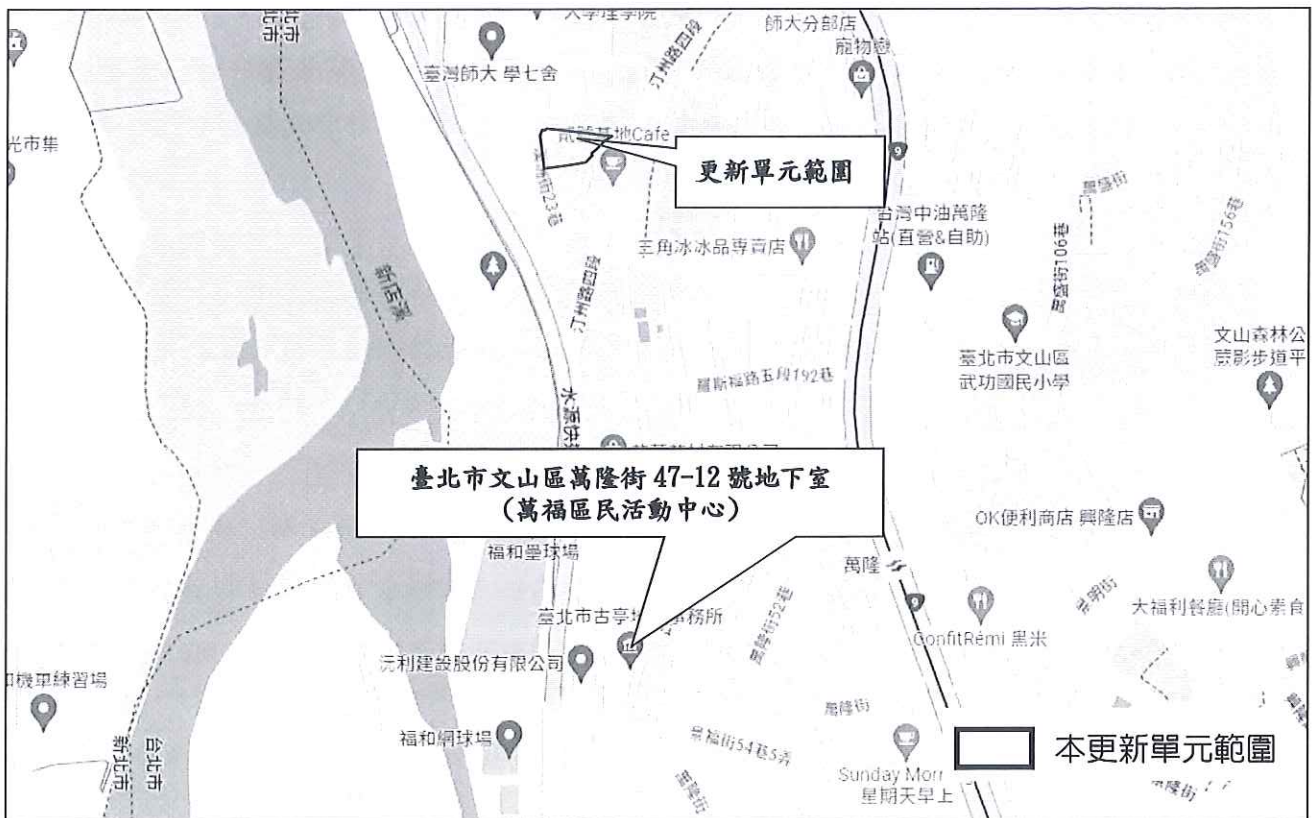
臺北市
大學里學院
師大分部店
寵物戀
臺灣師大 學七舍
汀州路四段
光市集
荒野基地Cafe
更新單元範圍
巷23巷
台灣中油萬隆站(直營&自助)
萬隆街
萬隆街106巷
萬隆街156巷
三角冰冰品專賣店
新店溪
汀州路四段
文山森林公園步道平
臺北市文山區武功國民小學
羅斯福路五段192巷
水源快速道路
臺北市文山區萬隆街47-12號地下室
（萬福區民活動中心）
OK便利商店 興隆店
福和壘球場
萬隆
臺北市古亭地政事務所
萬隆街52巷
大福利餐廳(開心素食
ConfitRémi 黑米
遠利建設股份有限公司
機車練習場
萬隆街
福和網球場
景福街54巷5弄
新北市
台北市
Sunday Morn
星期天早上
本更新單元範圍